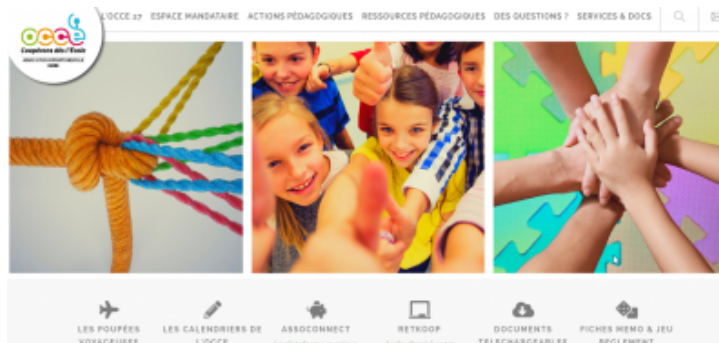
occe
Coopérative dès l'École
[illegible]

L'OCCE 27 ESPACE MANDATAIRE ACTIONS PÉDAGOGIQUES RESSOURCES PÉDAGOGIQUES DES QUESTIONS ? SERVICES & DOCS

LES POUPÉES VOYAGEUSES
LES CALENDRIERS DE L'OCCE
ASSOCONNECT
RETKOOP
DOCUMENTS TÉLÉCHARGEABLES
FICHES MEMO & JEU RÈGLEMENT